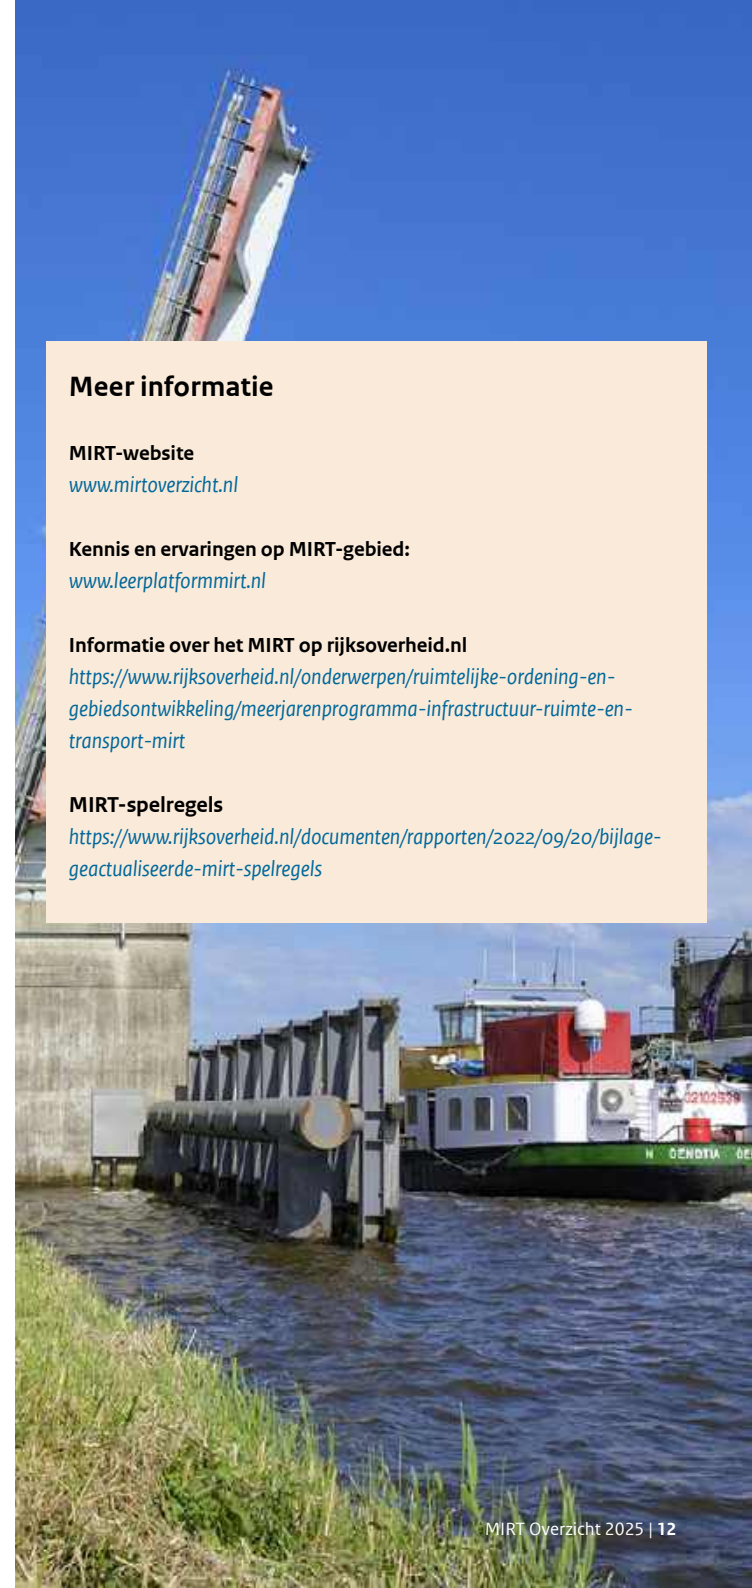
Meer informatie

MIRT-website
www.mirtoverzicht.nl

Kennis en ervaringen op MIRT-gebied:
www.leerplatformmirt.nl

Informatie over het MIRT op rijksoverheid.nl
https://www.rijksoverheid.nl/onderwerpen/ruimtelijke-ordening-en-gebiedsontwikkeling/meerjarenprogramma-infrastructuur-ruimte-en-transport-mirt

MIRT-spelregels
https://www.rijksoverheid.nl/documenten/rapporten/2022/09/20/bijlage-geactualiseerde-mirt-spelregels

02102330

N OENOTIA OE

MIRT Overzicht 2025 | 12